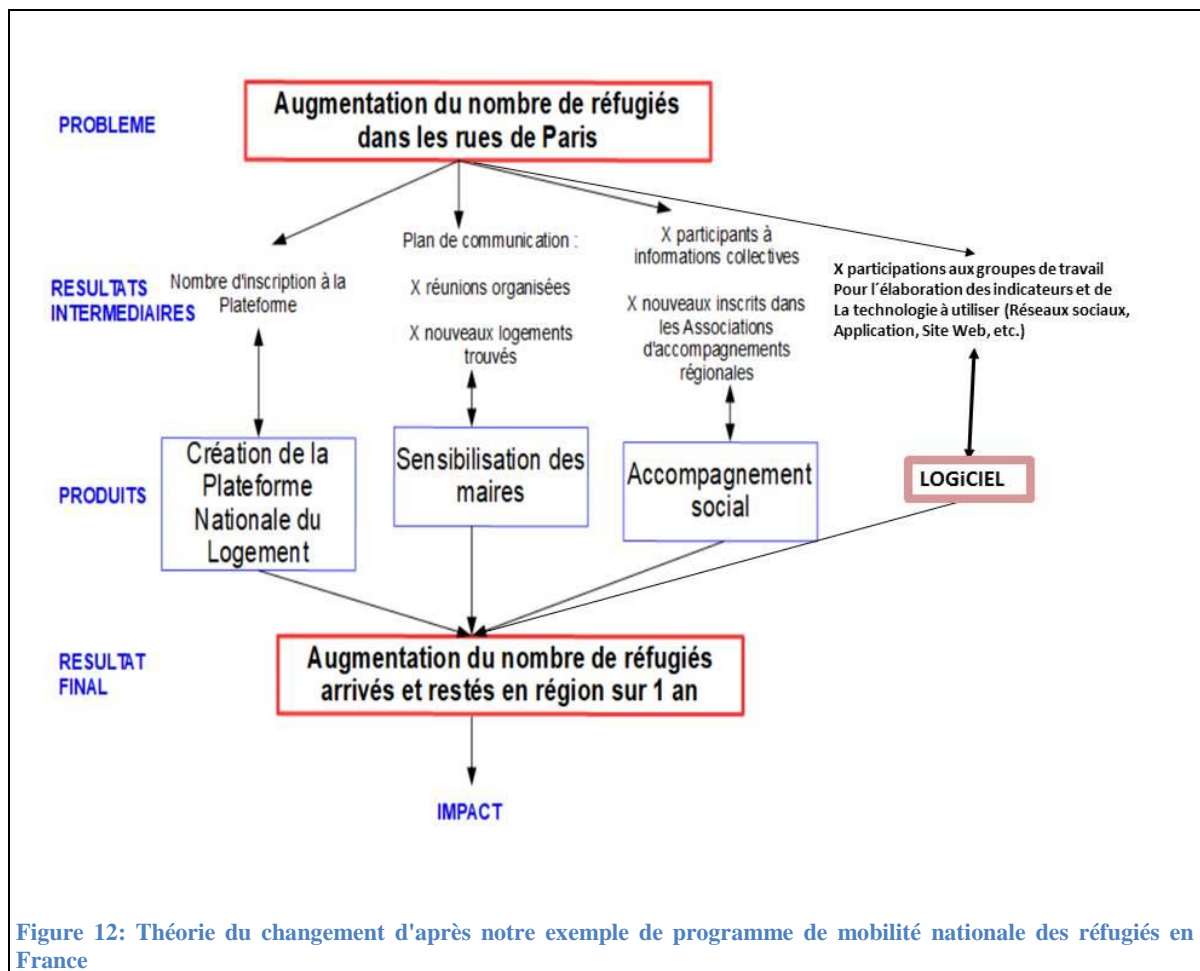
PROBLEME

Augmentation du nombre de réfugiés dans les rues de Paris

RESULTATS INTERMEDIAIRES

Nombre d'inscription à la Plateforme

Plan de communication :

X réunions organisées

X nouveaux logements trouvés

X participants à informations collectives

X nouveaux inscrits dans les Associations d'accompagnements régionales

X participations aux groupes de travail Pour l´élaboration des indicateurs et de La technologie à utiliser (Réseaux sociaux, Application, Site Web, etc.)

PRODUITS

Création de la Plateforme Nationale du Logement

Sensibilisation des maires

Accompagnement social

LOGiCIEL

RESULTAT FINAL

Augmentation du nombre de réfugiés arrivés et restés en région sur 1 an

IMPACT

Figure 12: Théorie du changement d'après notre exemple de programme de mobilité nationale des réfugiés en France